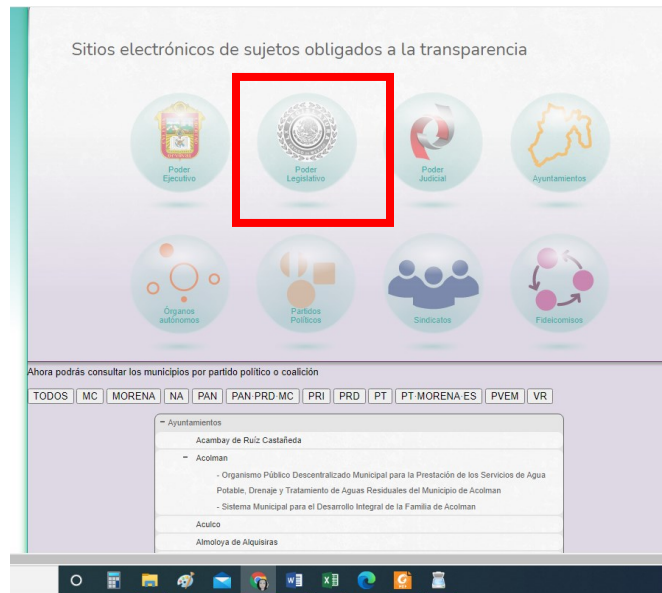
Sitios electrónicos de sujetos obligados a la transparencia

Poder Ejecutivo

Poder Legislativo

Poder Judicial

Ayuntamientos

Órganos autónomos

Partidos Políticos

Sindicatos

Fideicomisos

Ahora podrás consultar los municipios por partido político o coalición

TODOS | MC | MORENA | NA | PAN | PAN·PRD·MC | PRI | PRD | PT | PT·MORENA·ES | PVEM | VR

− Ayuntamientos

Acambay de Ruíz Castañeda

− Acolman

- Organismo Público Descentralizado Municipal para la Prestación de los Servicios de Agua Potable, Drenaje y Tratamiento de Aguas Residuales del Municipio de Acolman

- Sistema Municipal para el Desarrollo Integral de la Familia de Acolman

Aculco

Almoloya de Alquisiras